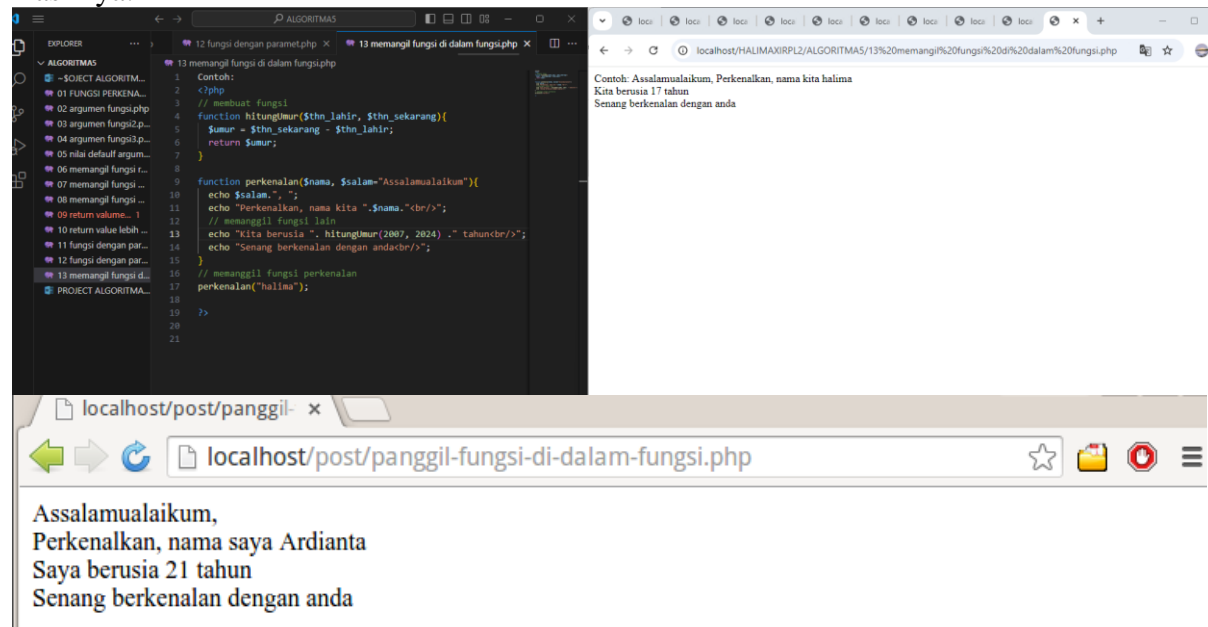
ALGORITMAS

EXPLORER ···
ALGORITMAS
~$OJECT ALGORITM...
01 FUNGSI PERKENA...
02 argumen fungsi.php
03 argumen fungsi2.p...
04 argumen fungsi3.p...
05 nilai defaulf argum...
06 memangil fungsi r...
07 memangil fungsi ...
08 memangil fungsi ...
09 return valume... 1
10 return value lebih ...
11 fungsi dengan par...
12 fungsi dengan par...
13 memangil fungsi d...
PROJECT ALGORITMA...

12 fungsi dengan paramet.php × 13 memangil fungsi di dalam fungsi.php ×

13 memangil fungsi di dalam fungsi.php

1 Contoh:
2 <?php
3 // membuat fungsi
4 function hitungUmur($thn_lahir, $thn_sekarang){
5 $umur = $thn_sekarang - $thn_lahir;
6 return $umur;
7 }
8
9 function perkenalan($nama, $salam="Assalamualaikum"){
10 echo $salam.", ";
11 echo "Perkenalkan, nama kita ".$nama."<br/>";
12 // memanggil fungsi lain
13 echo "Kita berusia ". hitungUmur(2007, 2024) ." tahun<br/>";
14 echo "Senang berkenalan dengan anda<br/>";
15 }
16 // memanggil fungsi perkenalan
17 perkenalan("halima");
18
19 ?>
20
21

localhost/HALIMAXIRPL2/ALGORITMAS/13%20memangil%20fungsi%20di%20dalam%20fungsi.php

Contoh: Assalamualaikum, Perkenalkan, nama kita halima
Kita berusia 17 tahun
Senang berkenalan dengan anda

localhost/post/panggil- ×

localhost/post/panggil-fungsi-di-dalam-fungsi.php

Assalamualaikum,
Perkenalkan, nama saya Ardianta
Saya berusia 21 tahun
Senang berkenalan dengan anda